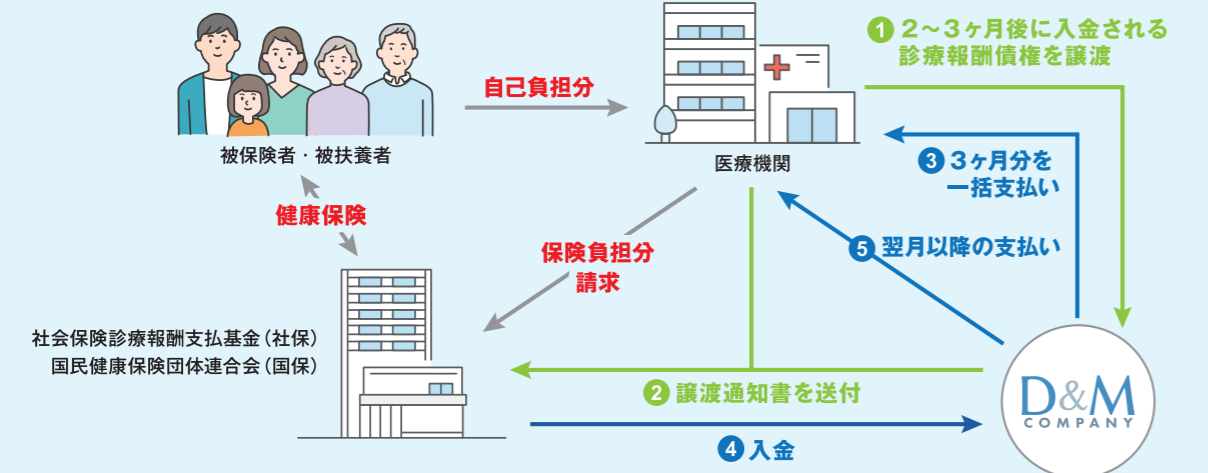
自己負担分

被保険者・被扶養者

医療機関

1 2～3ヶ月後に入金される診療報酬債権を譲渡

3 3ヶ月分を一括支払い

健康保険

保険負担分請求

5 翌月以降の支払い

社会保険診療報酬支払基金（社保）
国民健康保険団体連合会（国保）

2 譲渡通知書を送付

4 入金

D&M COMPANY